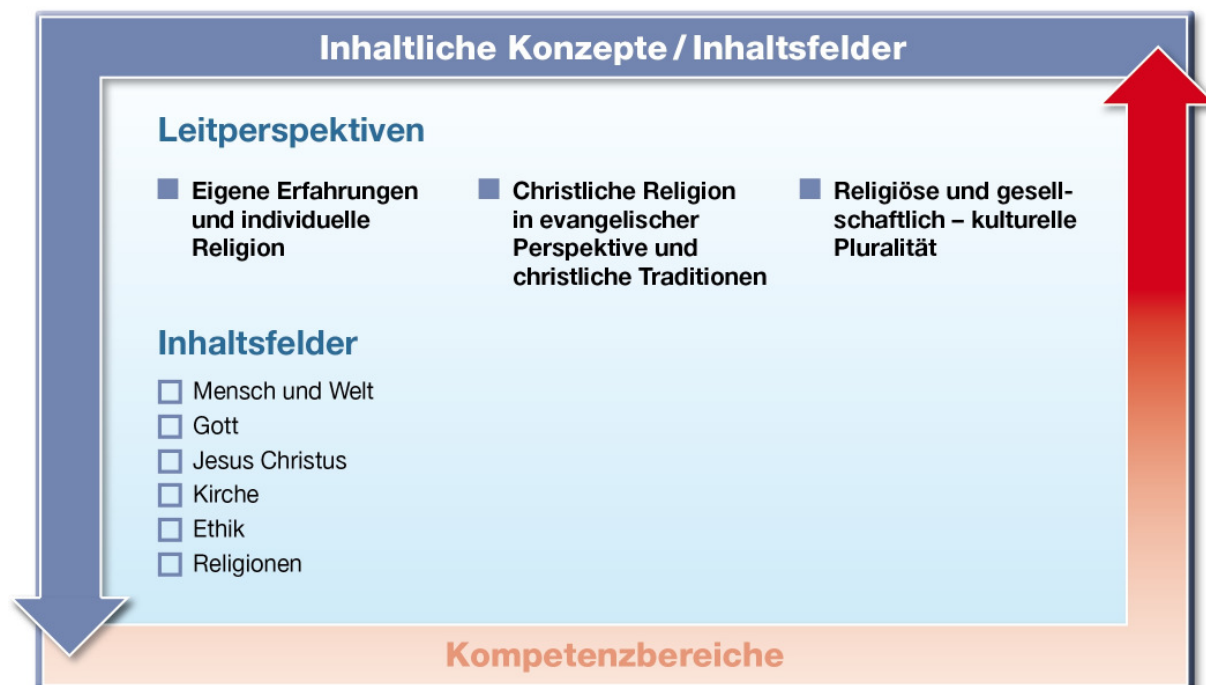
Inhaltliche Konzepte / Inhaltsfelder

Leitperspektiven

Eigene Erfahrungen und individuelle Religion

Christliche Religion in evangelischer Perspektive und christliche Traditionen

Religiöse und gesellschaftlich – kulturelle Pluralität

Inhaltsfelder

Mensch und Welt
Gott
Jesus Christus
Kirche
Ethik
Religionen

Kompetenzbereiche